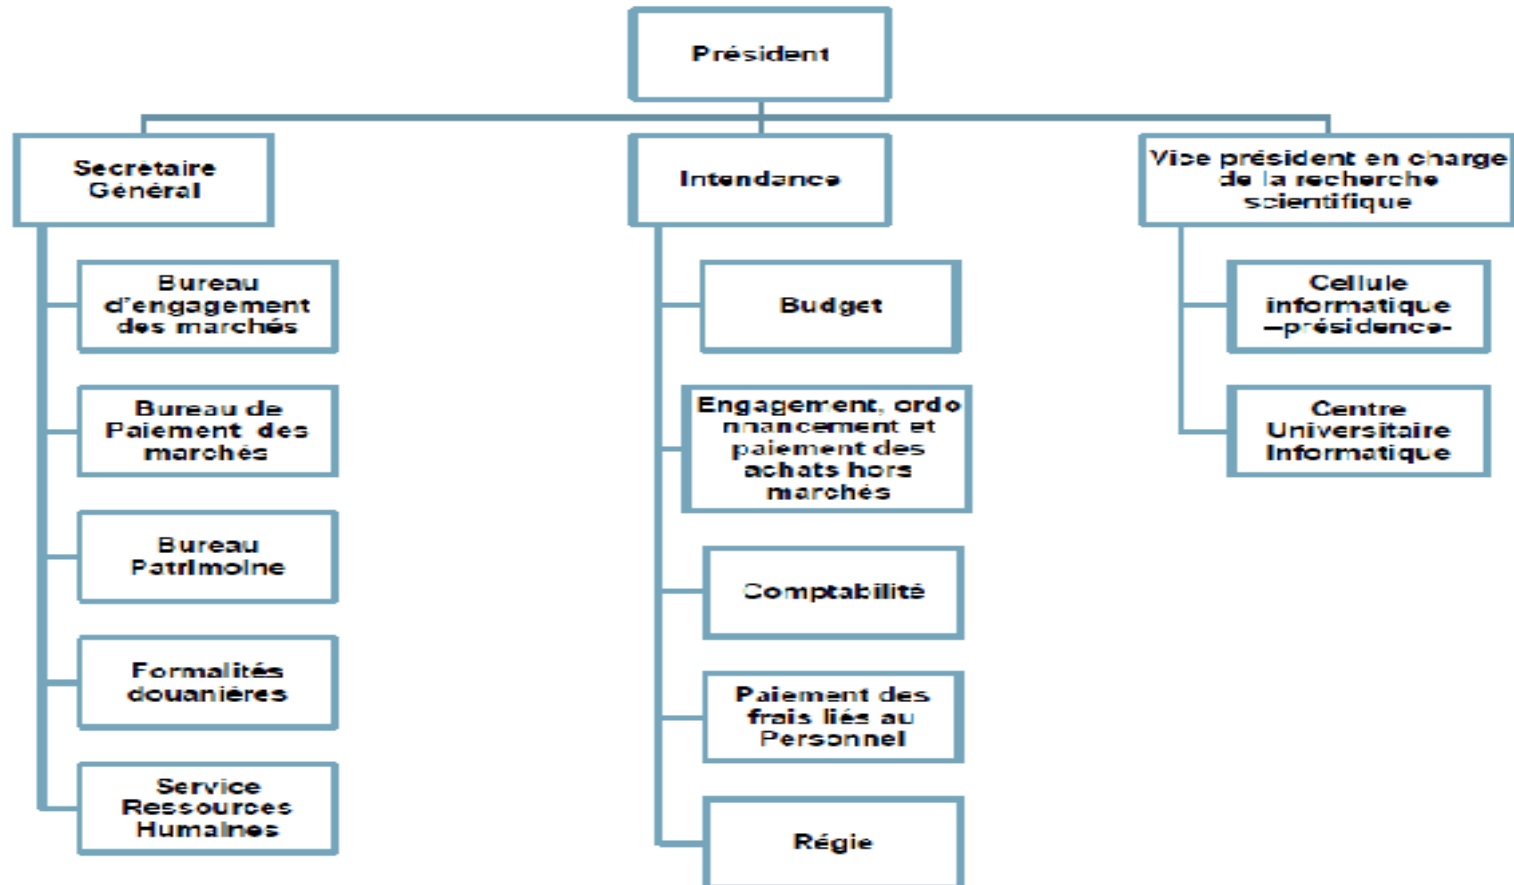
Président

Secrétaire Général

Bureau d'engagement des marchés

Bureau de Paiement des marchés

Bureau Patrimoine

Formalités douanières

Service Ressources Humaines

Intendance

Budget

Engagement, ordonnancement et paiement des achats hors marchés

Comptabilité

Paiement des frais liés au Personnel

Régie

Vice président en charge de la recherche scientifique

Cellule informatique –présidence-

Centre Universitaire Informatique